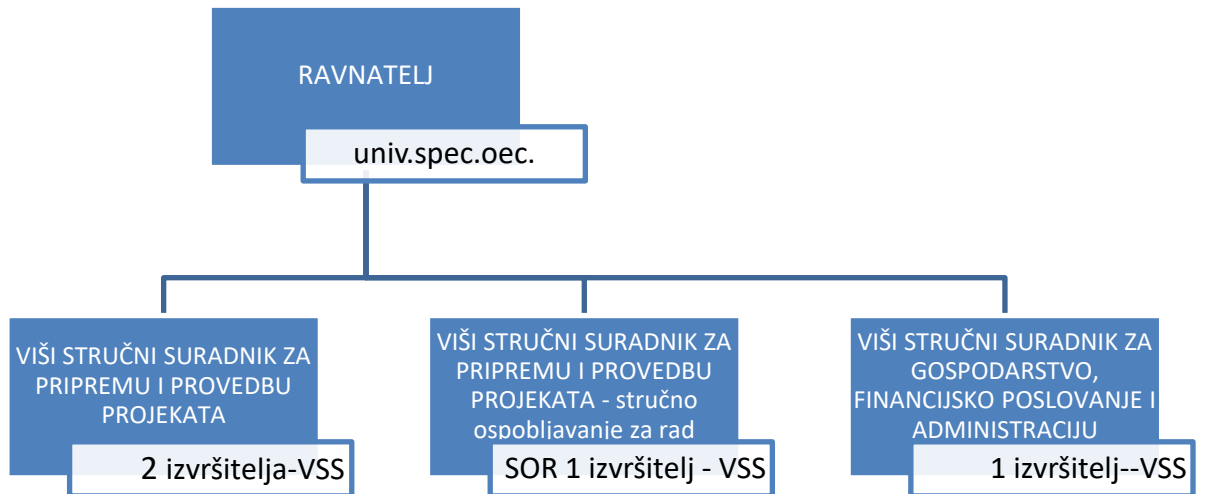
RAVNATELJ

univ.spec.oec.

VIŠI STRUČNI SURADNIK ZA PRIPREMU I PROVEDBU PROJEKATA

2 izvršitelja-VSS

VIŠI STRUČNI SURADNIK ZA PRIPREMU I PROVEDBU PROJEKATA - stručno osposobljavanje za rad

SOR 1 izvršitelj - VSS

VIŠI STRUČNI SURADNIK ZA GOSPODARSTVO, FINANCIJSKO POSLOVANJE I ADMINISTRACIJU

1 izvršitelj--VSS